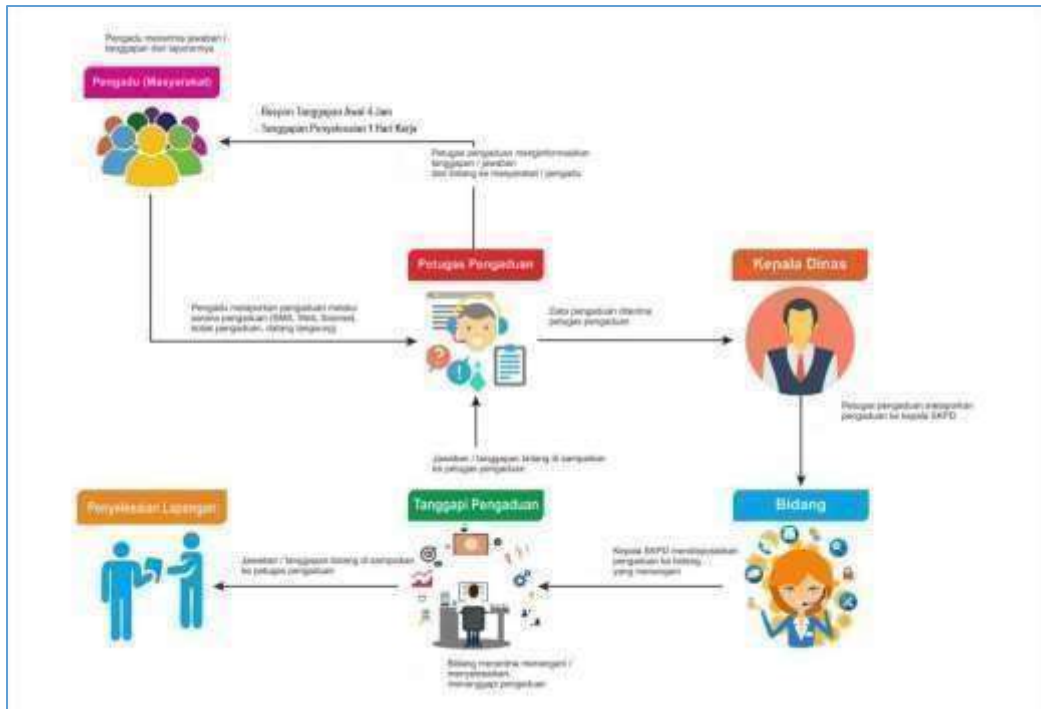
Pengadu menerima jawaban / tanggapan dari laporannya

Pengadu (Masyarakat)

- Respon Tanggapan Awal 4 Jam
- Tanggapan Penyelesaian 1 Hari Kerja

Petugas pengaduan menginformasikan tanggapan / jawaban dari bidang ke masyarakat / pengadu

Petugas Pengaduan

Kepala Dinas

Pengadu melaporkan pengaduan melalui sarana pengaduan (SMS, Web, Sosmed, kotak pengaduan, datang langsung)

Data pengaduan diterima petugas pengaduan

Petugas pengaduan melaporkan pengaduan ke kepala SKPD

Jawaban / tanggapan bidang di sampaikan ke petugas pengaduan

Penyelesaian Lapangan

Tanggapi Pengaduan

Bidang

Jawaban / tanggapan bidang di sampaikan ke petugas pengaduan

Kepala SKPD mendisposisikan pengaduan ke bidang yang menangani

Bidang menerima menangani / menyelesaikan menanggapi pengaduan